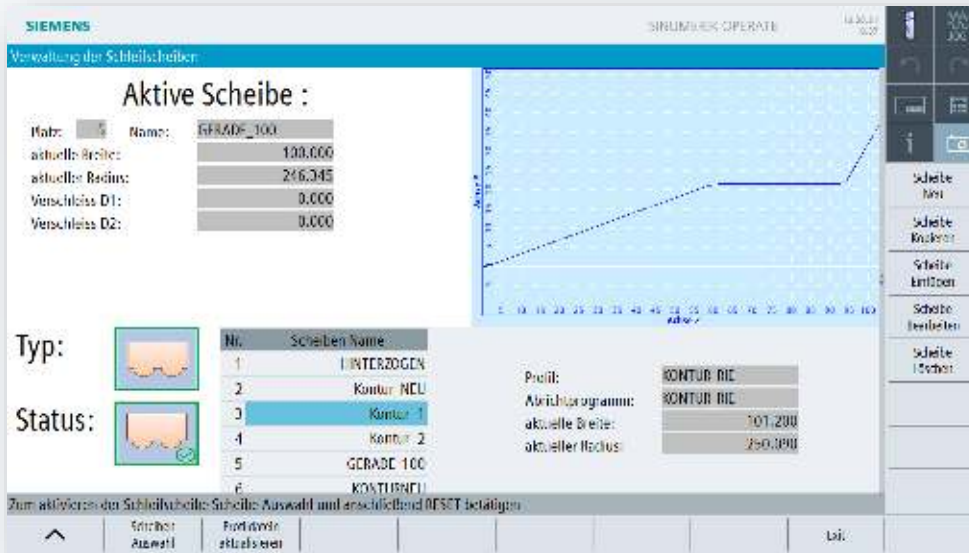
SIEMENS

SINUMERIK OPERATE

Verwaltung der Schleifscheiben

Aktive Scheibe :

Platz: 5 Name: GERADE_100

aktuelle Breite: 100.000

aktueller Radius: 246.345

Verschleiss D1: 0.000

Verschleiss D2: 0.000

Typ:

Status:

| Nr. | Scheiben Name |
|---|---|
| 1 | HINTERZOGEN |
| 2 | Kontur NEU |
| 3 | Kontur 1 |
| 4 | Kontur 2 |
| 5 | GERADE 100 |
| 6 | KONTURNEU |

Profil: KONTUR RIE

Abrichtprogramm: KONTUR RIE

aktuelle Breite: 101.200

aktueller Radius: 250.000

Scheibe Neu

Scheibe Kopieren

Scheibe Einfügen

Scheibe bearbeiten

Scheibe löschen

Zum aktivieren der Schleifscheibe Scheibe Auswahl und anschließend RESET betätigen

Scheiben Auswahl

Profildaten aktualisieren

Exit